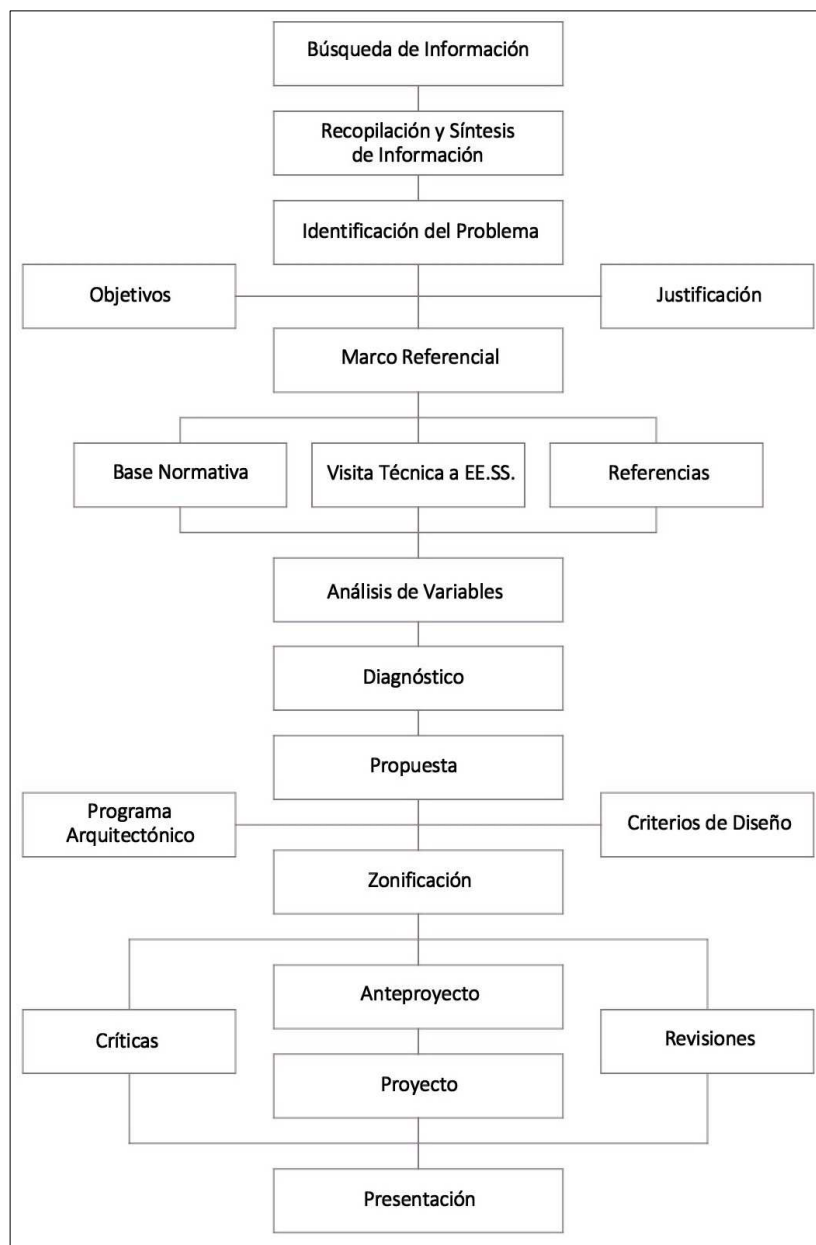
Búsqueda de Información

Recopilación y Síntesis de Información

Identificación del Problema

Objetivos

Justificación

Marco Referencial

Base Normativa

Visita Técnica a EE.SS.

Referencias

Análisis de Variables

Diagnóstico

Propuesta

Programa Arquitectónico

Criterios de Diseño

Zonificación

Anteproyecto

Críticas

Revisiones

Proyecto

Presentación